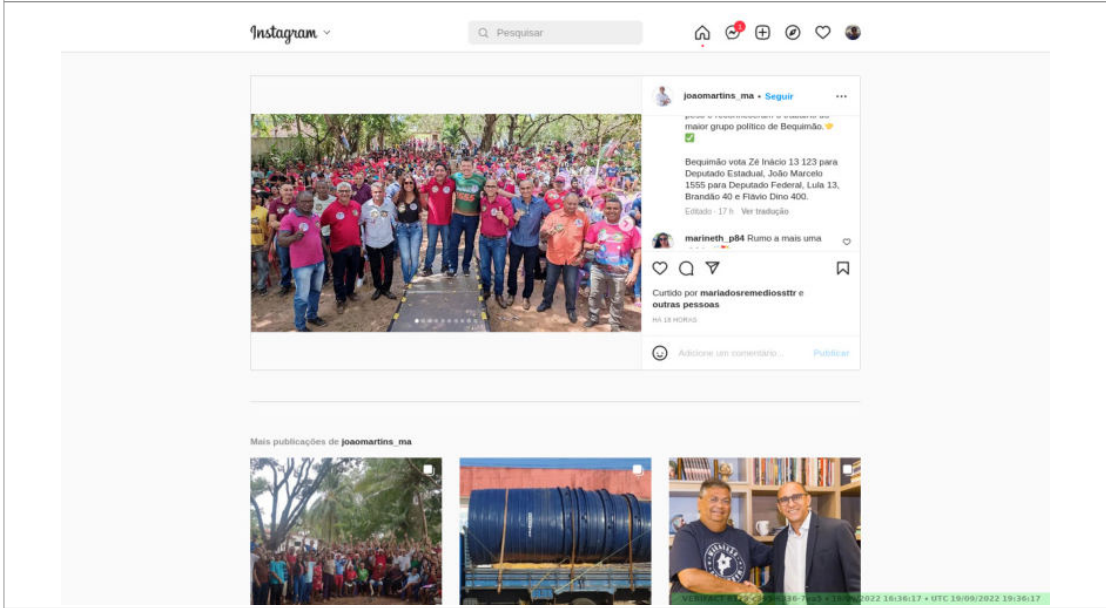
Instagram

Pesquisar

1

joaomartins_ma • Seguir

...

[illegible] maior grupo político de Bequimão. ✅

Bequimão vota Zé Inácio 13 123 para Deputado Estadual, João Marcelo 1555 para Deputado Federal, Lula 13, Brandão 40 e Flávio Dino 400.

Editado · 17 h Ver tradução

marineth_p84 Rumo a mais uma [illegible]

Curtido por mariadosremediossttr e outras pessoas

HÁ 18 HORAS

Adicione um comentário...

Publicar

Mais publicações de joaomartins_ma

VERIFACT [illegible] 19/09/2022 16:36:17 • UTC 19/09/2022 19:36:17